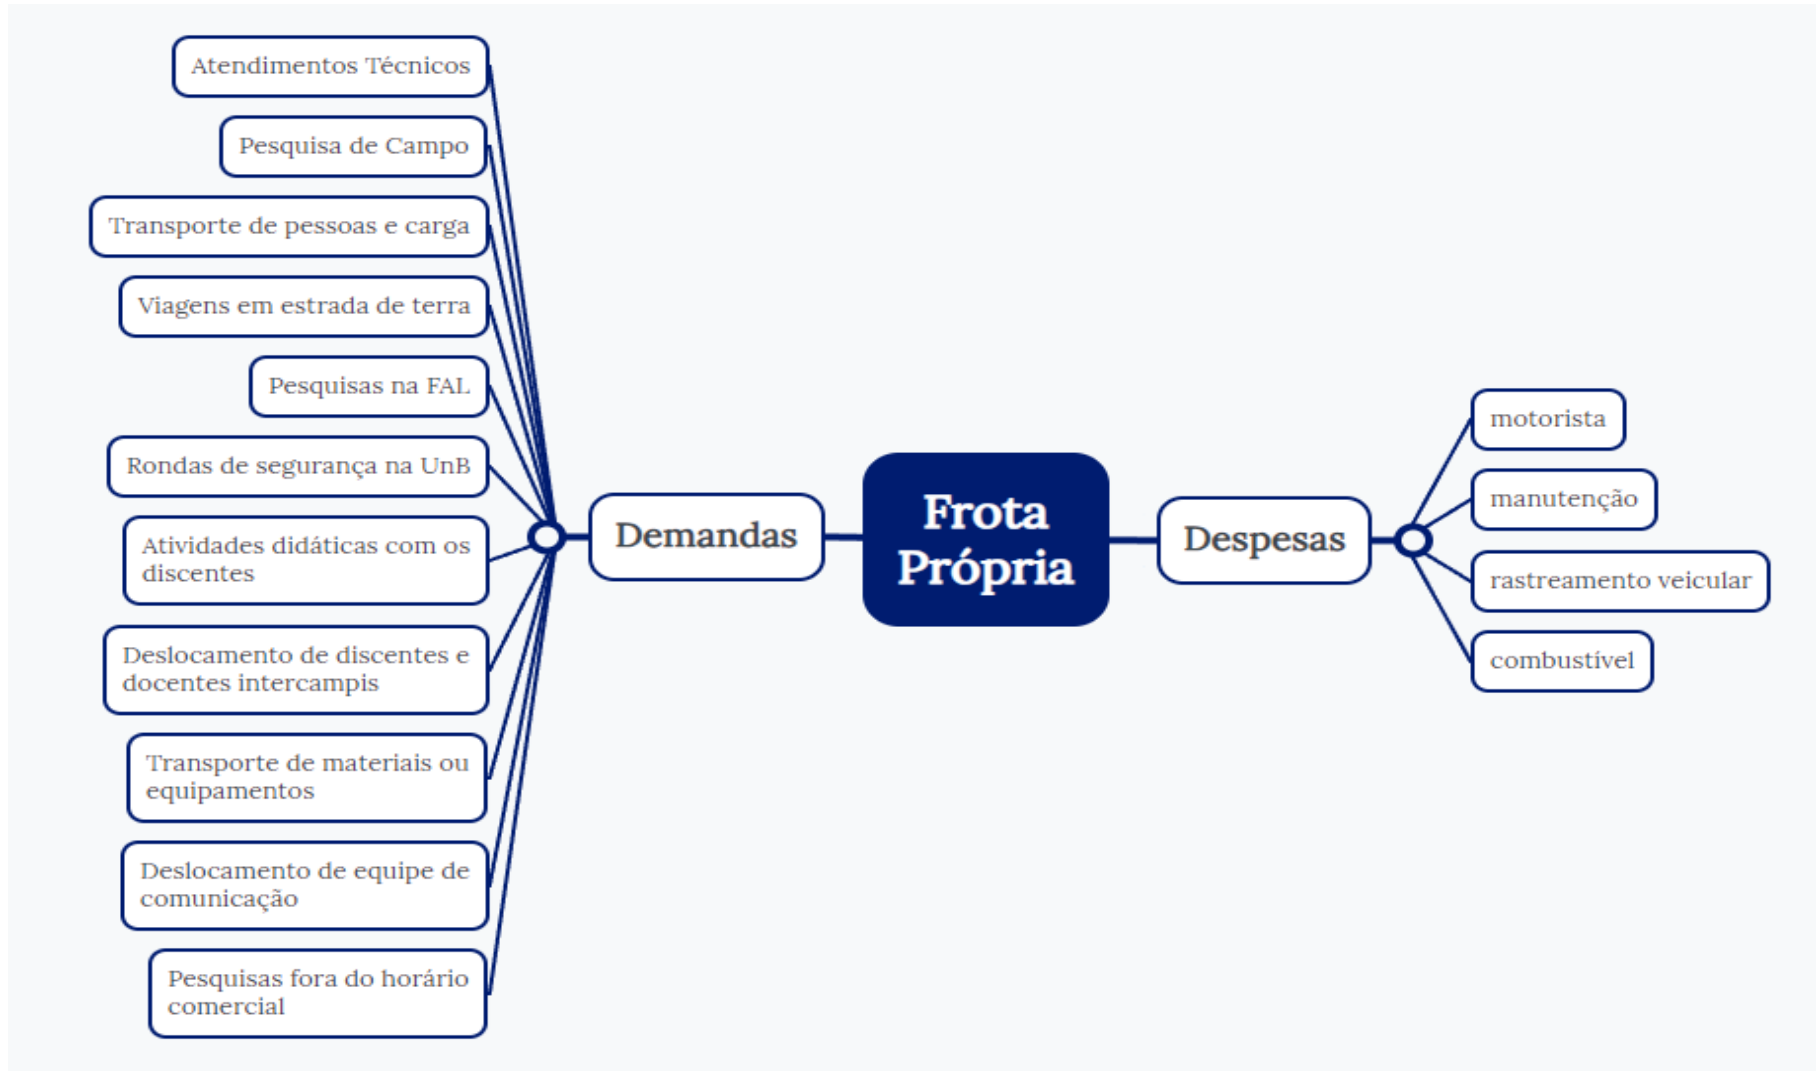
Frota Própria

Demandas

Atendimentos Técnicos

Pesquisa de Campo

Transporte de pessoas e carga

Viagens em estrada de terra

Pesquisas na FAL

Rondas de segurança na UnB

Atividades didáticas com os discentes

Deslocamento de discentes e docentes intercampis

Transporte de materiais ou equipamentos

Deslocamento de equipe de comunicação

Pesquisas fora do horário comercial

Despesas

motorista

manutenção

rastreamento veicular

combustível